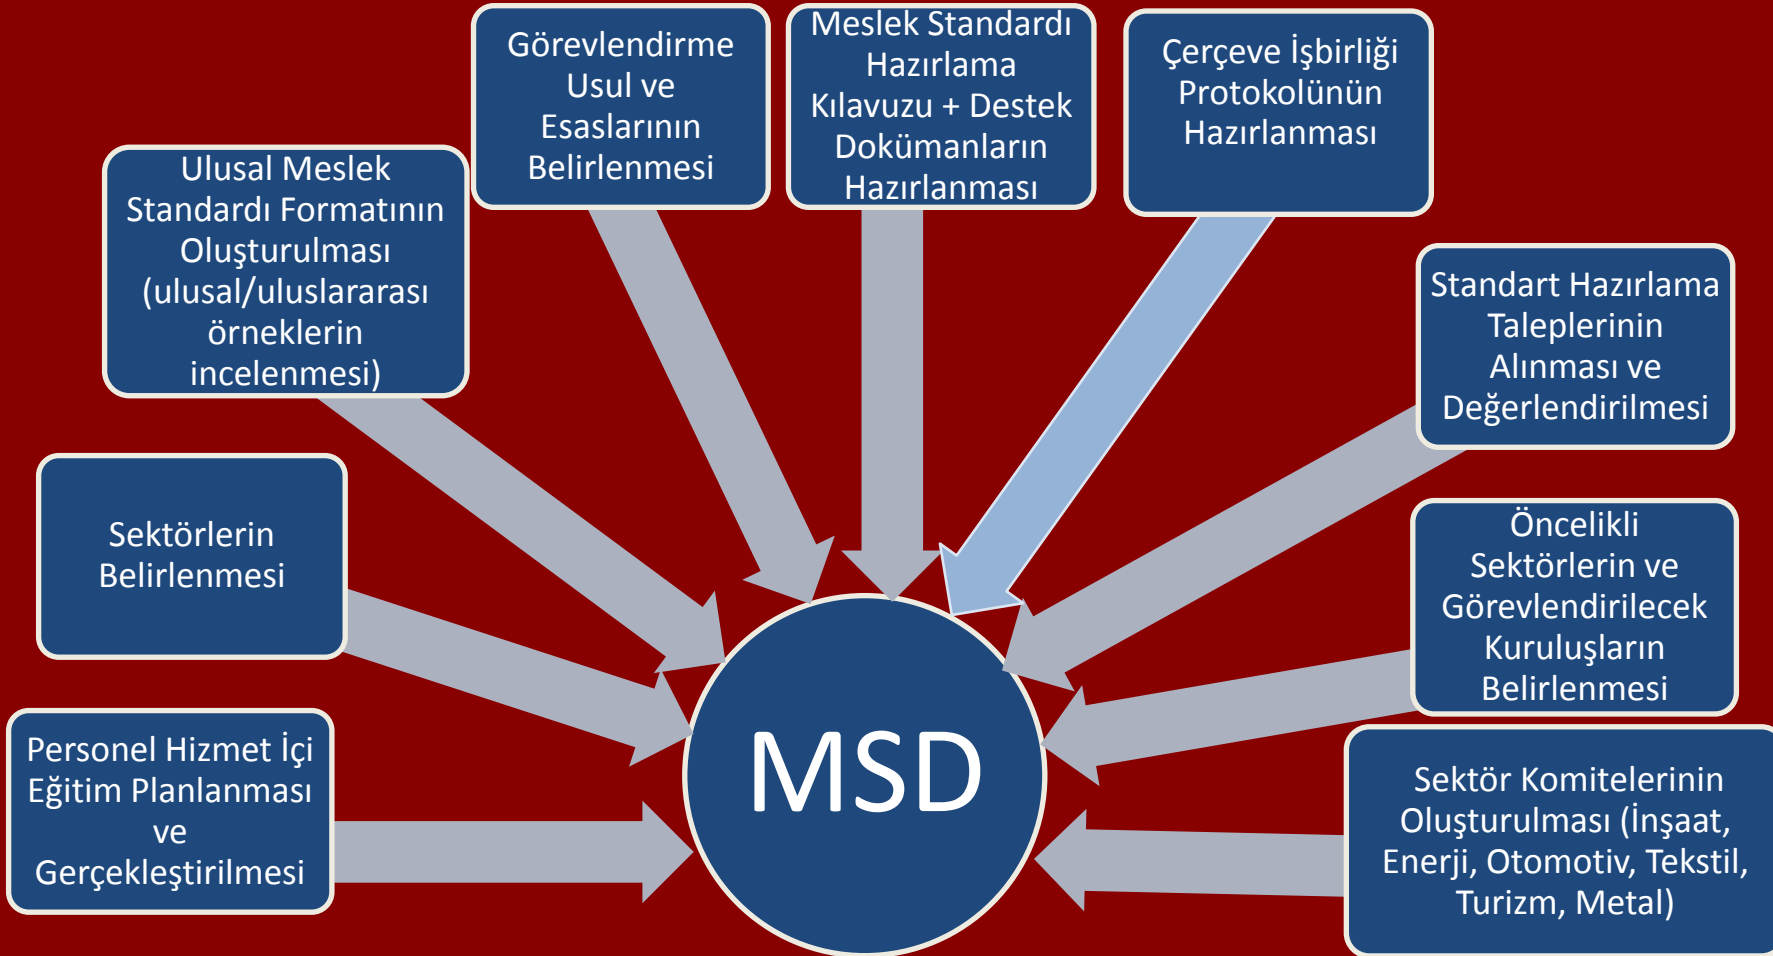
Görevlendirme Usul ve Esaslarının Belirlenmesi

Meslek Standardı Hazırlama Kılavuzu + Destek Dokümanların Hazırlanması

Çerçeve İşbirliği Protokolünün Hazırlanması

Ulusal Meslek Standardı Formatının Oluşturulması (ulusal/uluslararası örneklerin incelenmesi)

Standart Hazırlama Taleplerinin Alınması ve Değerlendirilmesi

Sektörlerin Belirlenmesi

Öncelikli Sektörlerin ve Görevlendirilecek Kuruluşların Belirlenmesi

Personel Hizmet İçi Eğitim Planlanması ve Gerçekleştirilmesi

MSD

Sektör Komitelerinin Oluşturulması (İnşaat, Enerji, Otomotiv, Tekstil, Turizm, Metal)